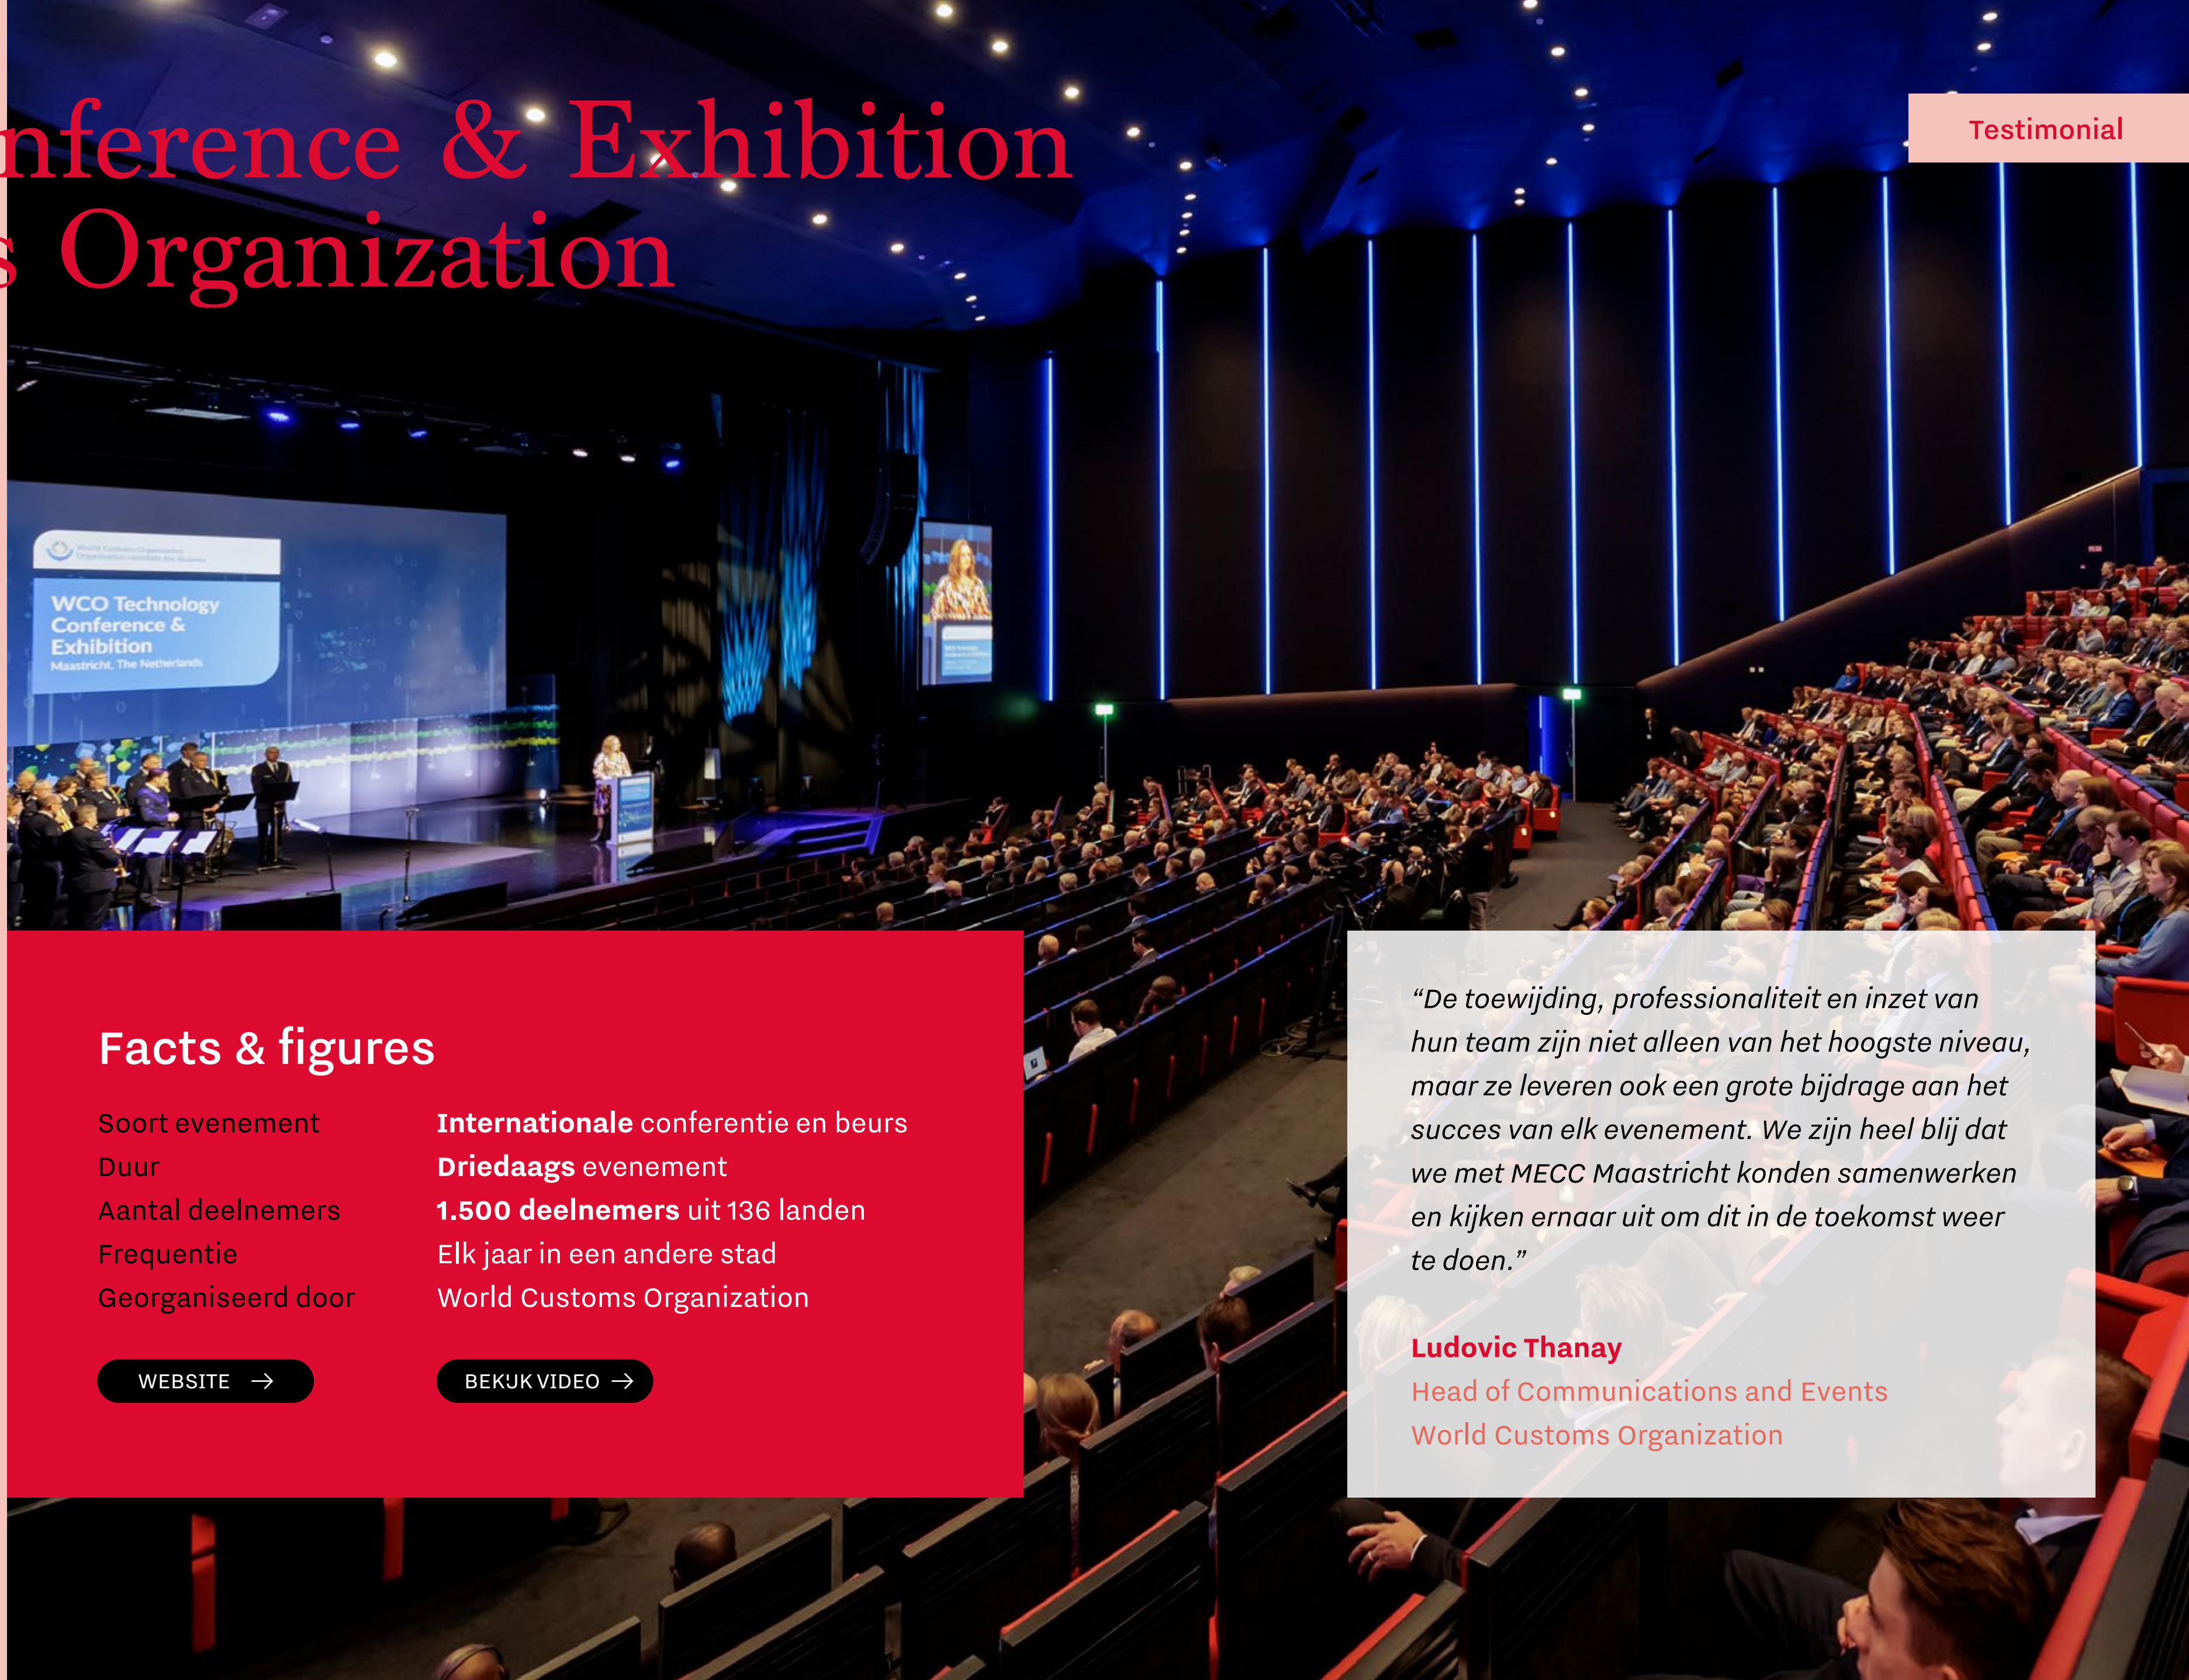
nference & Exhibition
s Organization

Testimonial

World Customs Organization

WCO Technology Conference & Exhibition
Maastricht, The Netherlands

Facts & figures

| Soort evenement | **Internationale** conferentie en beurs |
|---|---|
| Duur | **Driedaags** evenement |
| Aantal deelnemers | **1.500 deelnemers** uit 136 landen |
| Frequentie | Elk jaar in een andere stad |
| Georganiseerd door | World Customs Organization |

WEBSITE → BEKIJK VIDEO →

*"De toewijding, professionaliteit en inzet van hun team zijn niet alleen van het hoogste niveau, maar ze leveren ook een grote bijdrage aan het succes van elk evenement. We zijn heel blij dat we met MECC Maastricht konden samenwerken en kijken ernaar uit om dit in de toekomst weer te doen."*

**Ludovic Thanay**
Head of Communications and Events
World Customs Organization